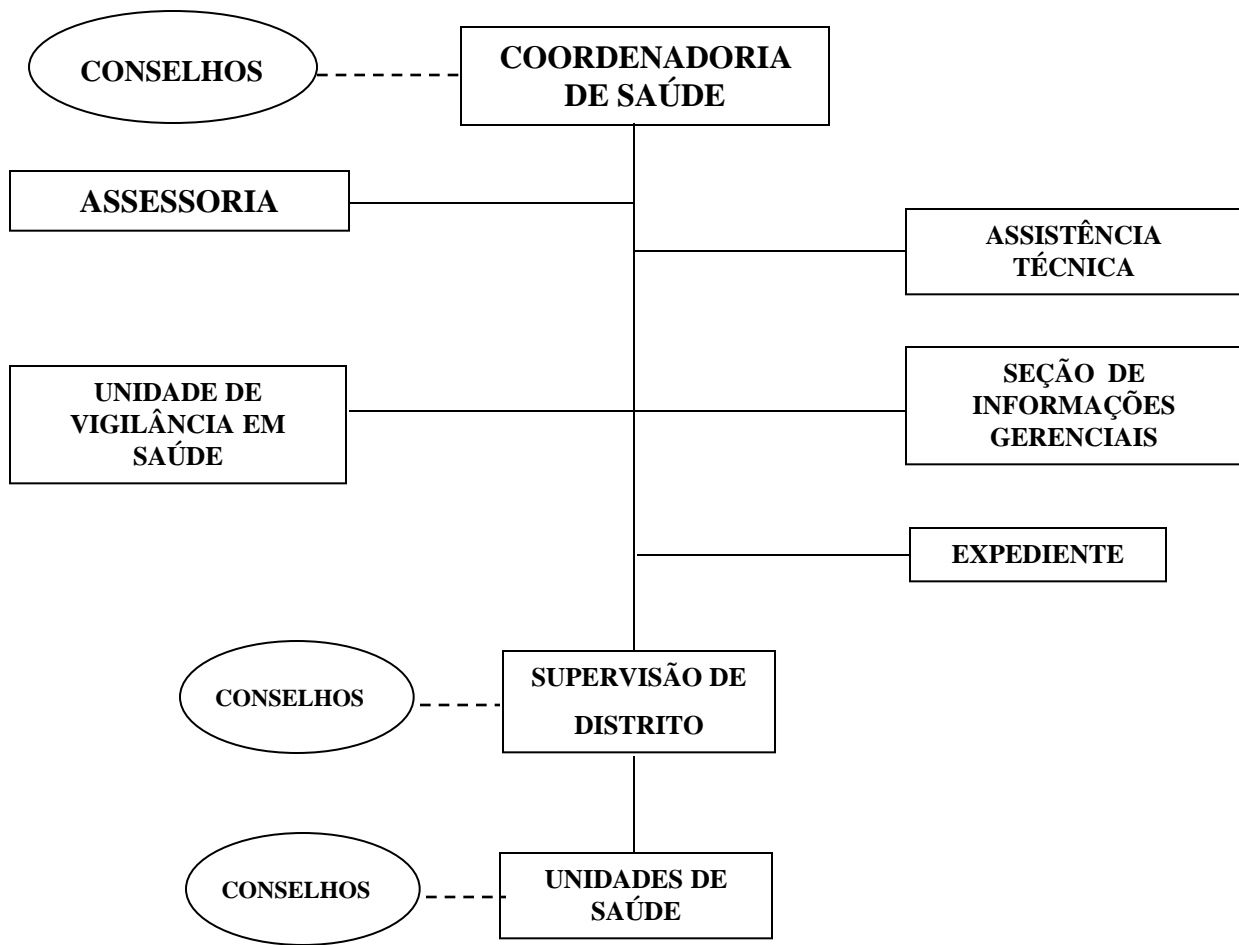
CONSELHOS

COORDENADORIA DE SAÚDE

ASSESSORIA

ASSISTÊNCIA TÉCNICA

UNIDADE DE VIGILÂNCIA EM SAÚDE

SEÇÃO DE INFORMAÇÕES GERENCIAIS

EXPEDIENTE

CONSELHOS

SUPERVISÃO DE DISTRITO

CONSELHOS

UNIDADES DE SAÚDE